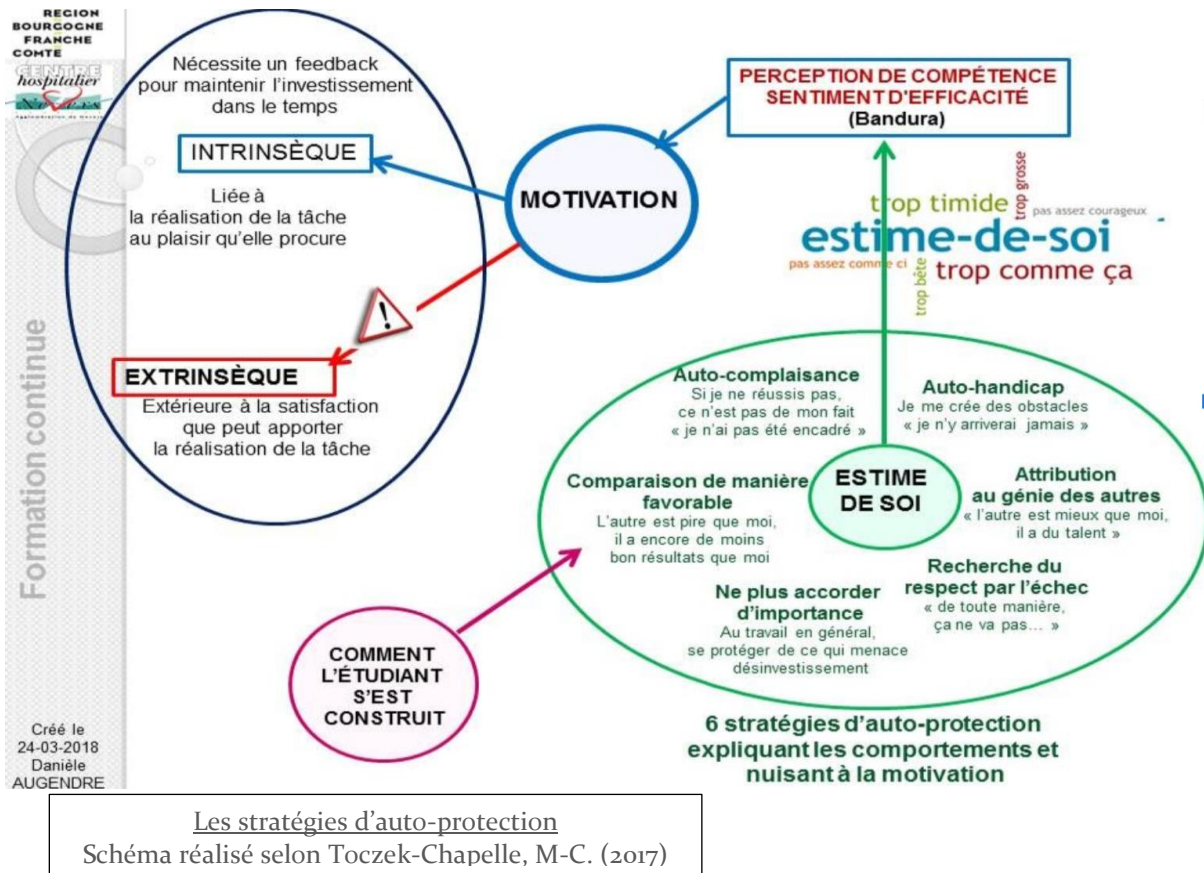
REGION BOURGOGNE FRANCHE COMTE

CENTRE hospitalier Nevers

Formation continue

Nécessite un feedback pour maintenir l'investissement dans le temps

INTRINSÈQUE

Liée à la réalisation de la tâche au plaisir qu'elle procure

MOTIVATION

EXTRINSÈQUE

Extérieure à la satisfaction que peut apporter la réalisation de la tâche

PERCEPTION DE COMPÉTENCE SENTIMENT D'EFFICACITÉ (Bandura)

trop timide trop grosse pas assez courageux

estime-de-soi

pas assez comme ci trop bête trop comme ça

Auto-complaisance
Si je ne réussis pas, ce n'est pas de mon fait « je n'ai pas été encadré »

Auto-handicap
Je me crée des obstacles « je n'y arriverai jamais »

Comparaison de manière favorable
L'autre est pire que moi, il a encore de moins bon résultats que moi

ESTIME DE SOI

Attribution au génie des autres
« l'autre est mieux que moi, il a du talent »

Recherche du respect par l'échec
« de toute manière, ça ne va pas... »

Ne plus accorder d'importance
Au travail en général, se protéger de ce qui menace désinvestissement

COMMENT L'ÉTUDIANT S'EST CONSTRUIT

6 stratégies d'auto-protection expliquant les comportements et nuisant à la motivation

Créé le 24-03-2018 Danièle AUGENDRE

Les stratégies d'auto-protection
Schéma réalisé selon Toczek-Chapelle, M-C. (2017)